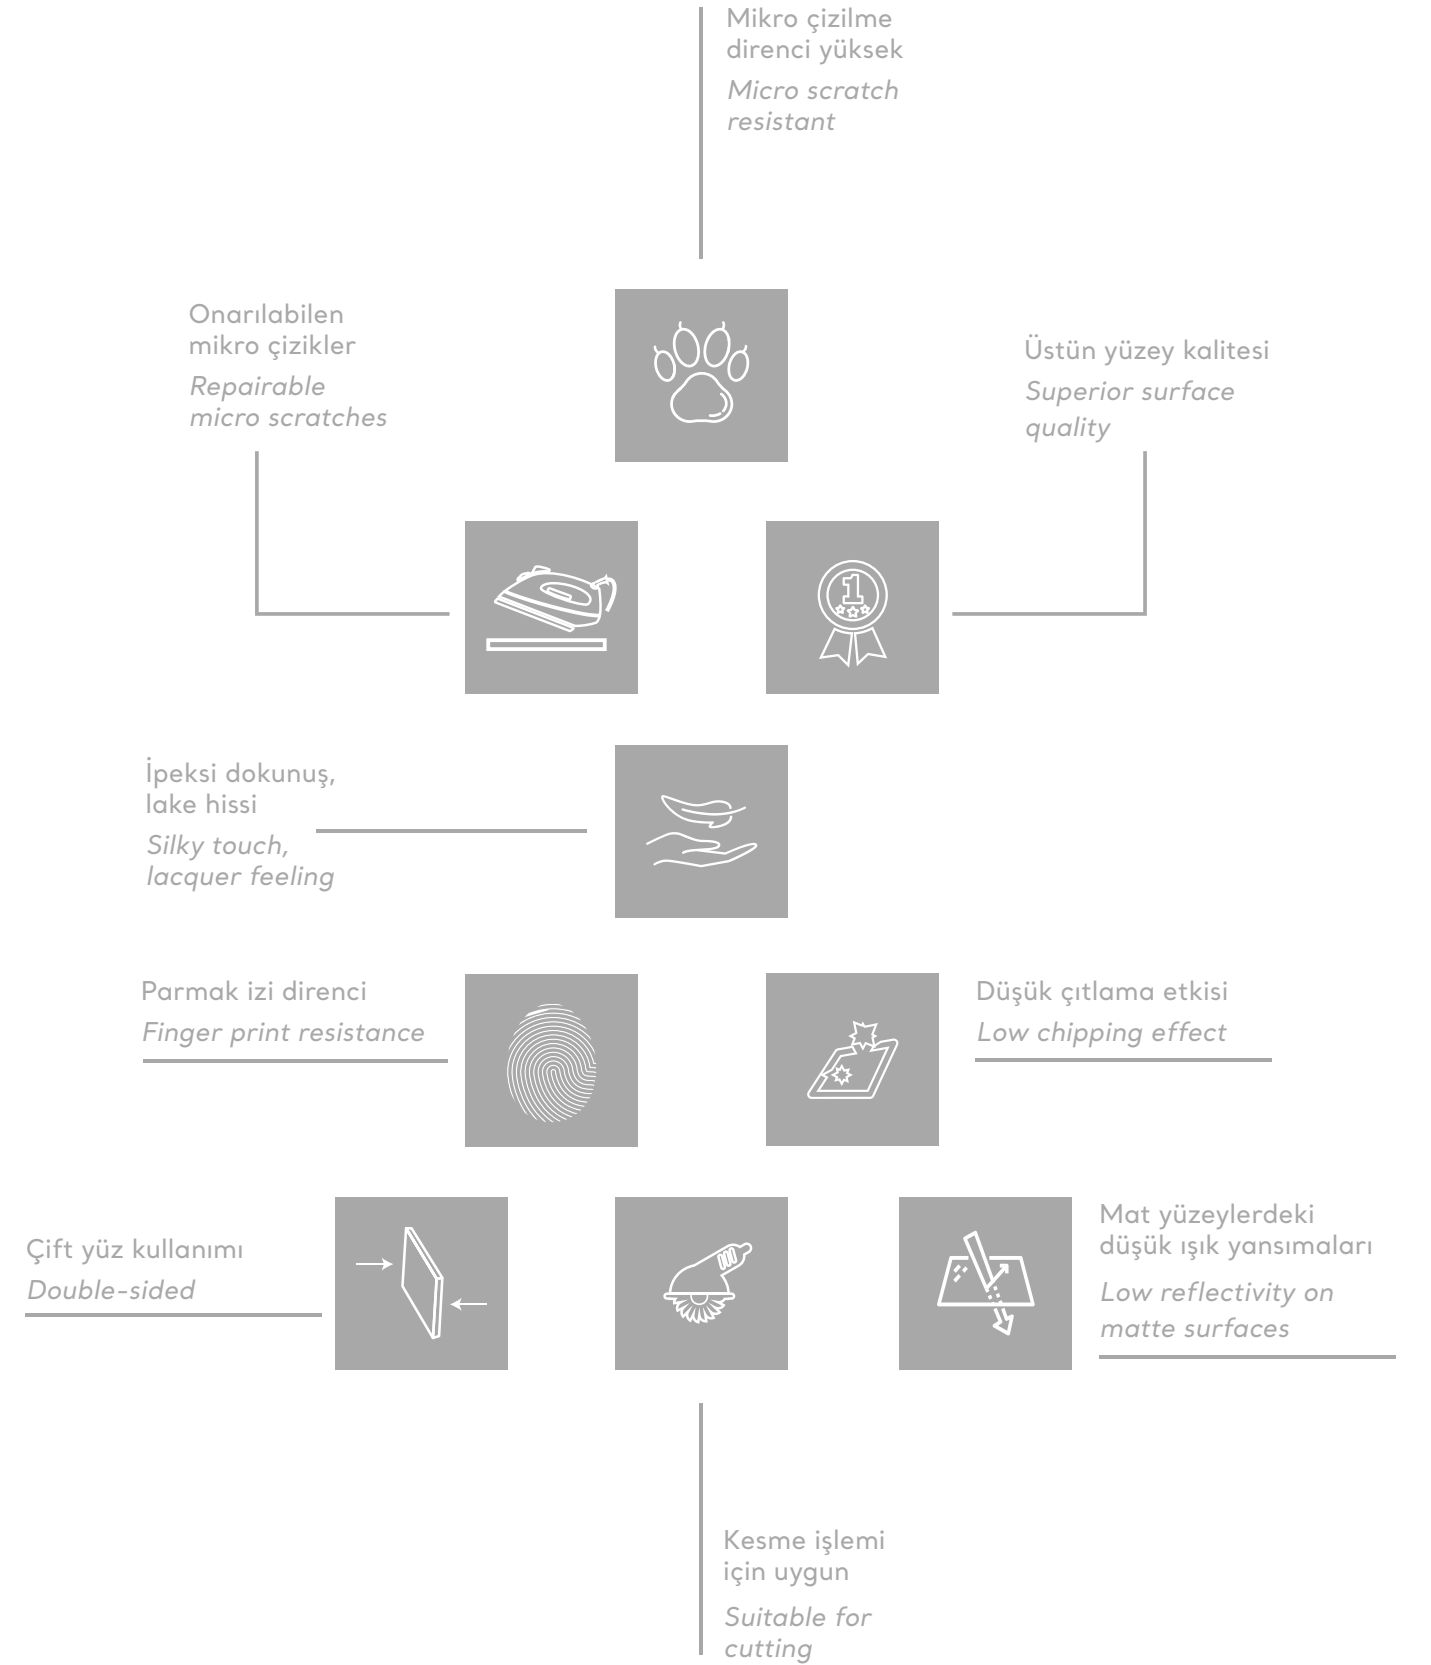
Mikro çizilme direnci yüksek

*Micro scratch resistant*

Onarılabilen mikro çizikler

*Repairable micro scratches*

Üstün yüzey kalitesi

*Superior surface quality*

1

İpeksi dokunuş, lake hissi

*Silky touch, lacquer feeling*

Parmak izi direnci

*Finger print resistance*

Düşük çıtlama etkisi

*Low chipping effect*

Çift yüz kullanımı

*Double-sided*

Mat yüzeylerdeki düşük ışık yansımaları

*Low reflectivity on matte surfaces*

Kesme işlemi için uygun

*Suitable for cutting*